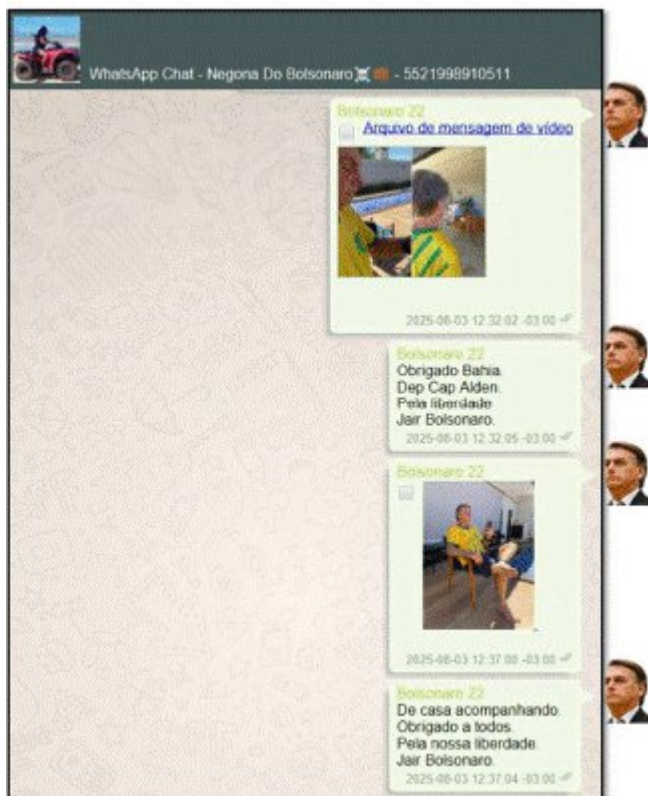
WhatsApp Chat - Negona Do Bolsonaro - 5521998910511

Bolsonaro 22
Arquivo de mensagem de vídeo
2025-08-03 12:32:02 -03:00

Bolsonaro 22
Obrigado Bahia.
Dep Cap Alden.
Pela liberdade
Jair Bolsonaro.
2025-08-03 12:32:05 -03:00

Bolsonaro 22
2025-08-03 12:37:00 -03:00

Bolsonaro 22
De casa acompanhando.
Obrigado a todos.
Pela nossa liberdade.
Jair Bolsonaro.
2025-08-03 12:37:04 -03:00